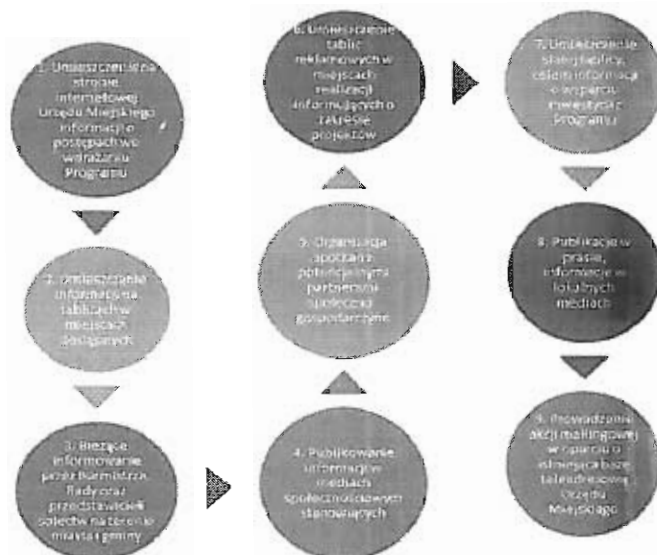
1. Umieszczenie na stronie internetowej Urzędu Miejskiego informacji o postępach we wdrażaniu Programu

2. Umieszczenie informacji na tablicach w miejscach ogłoszeń

3. Bieżące informowanie przez Burmistrza, Radę oraz przedstawicieli sołectw na terenie miasta i gminy

4. Publikowanie informacji w mediach społecznościowych stanowiących

5. Organizacja spotkań z potencjalnymi partnerami społeczno gospodarczymi

6. Umieszczenie tablic reklamowych w miejscach realizacji informujących o zakresie projektów

7. Umieszczenie stałej tablicy, celem informacji o wsparciu inwestycji z Programu

8. Publikacje w prasie, informacje w lokalnych mediach

9. Prowadzenie akcji mailingowej w oparciu o istniejącą bazę teleadresową Urzędu Miejskiego